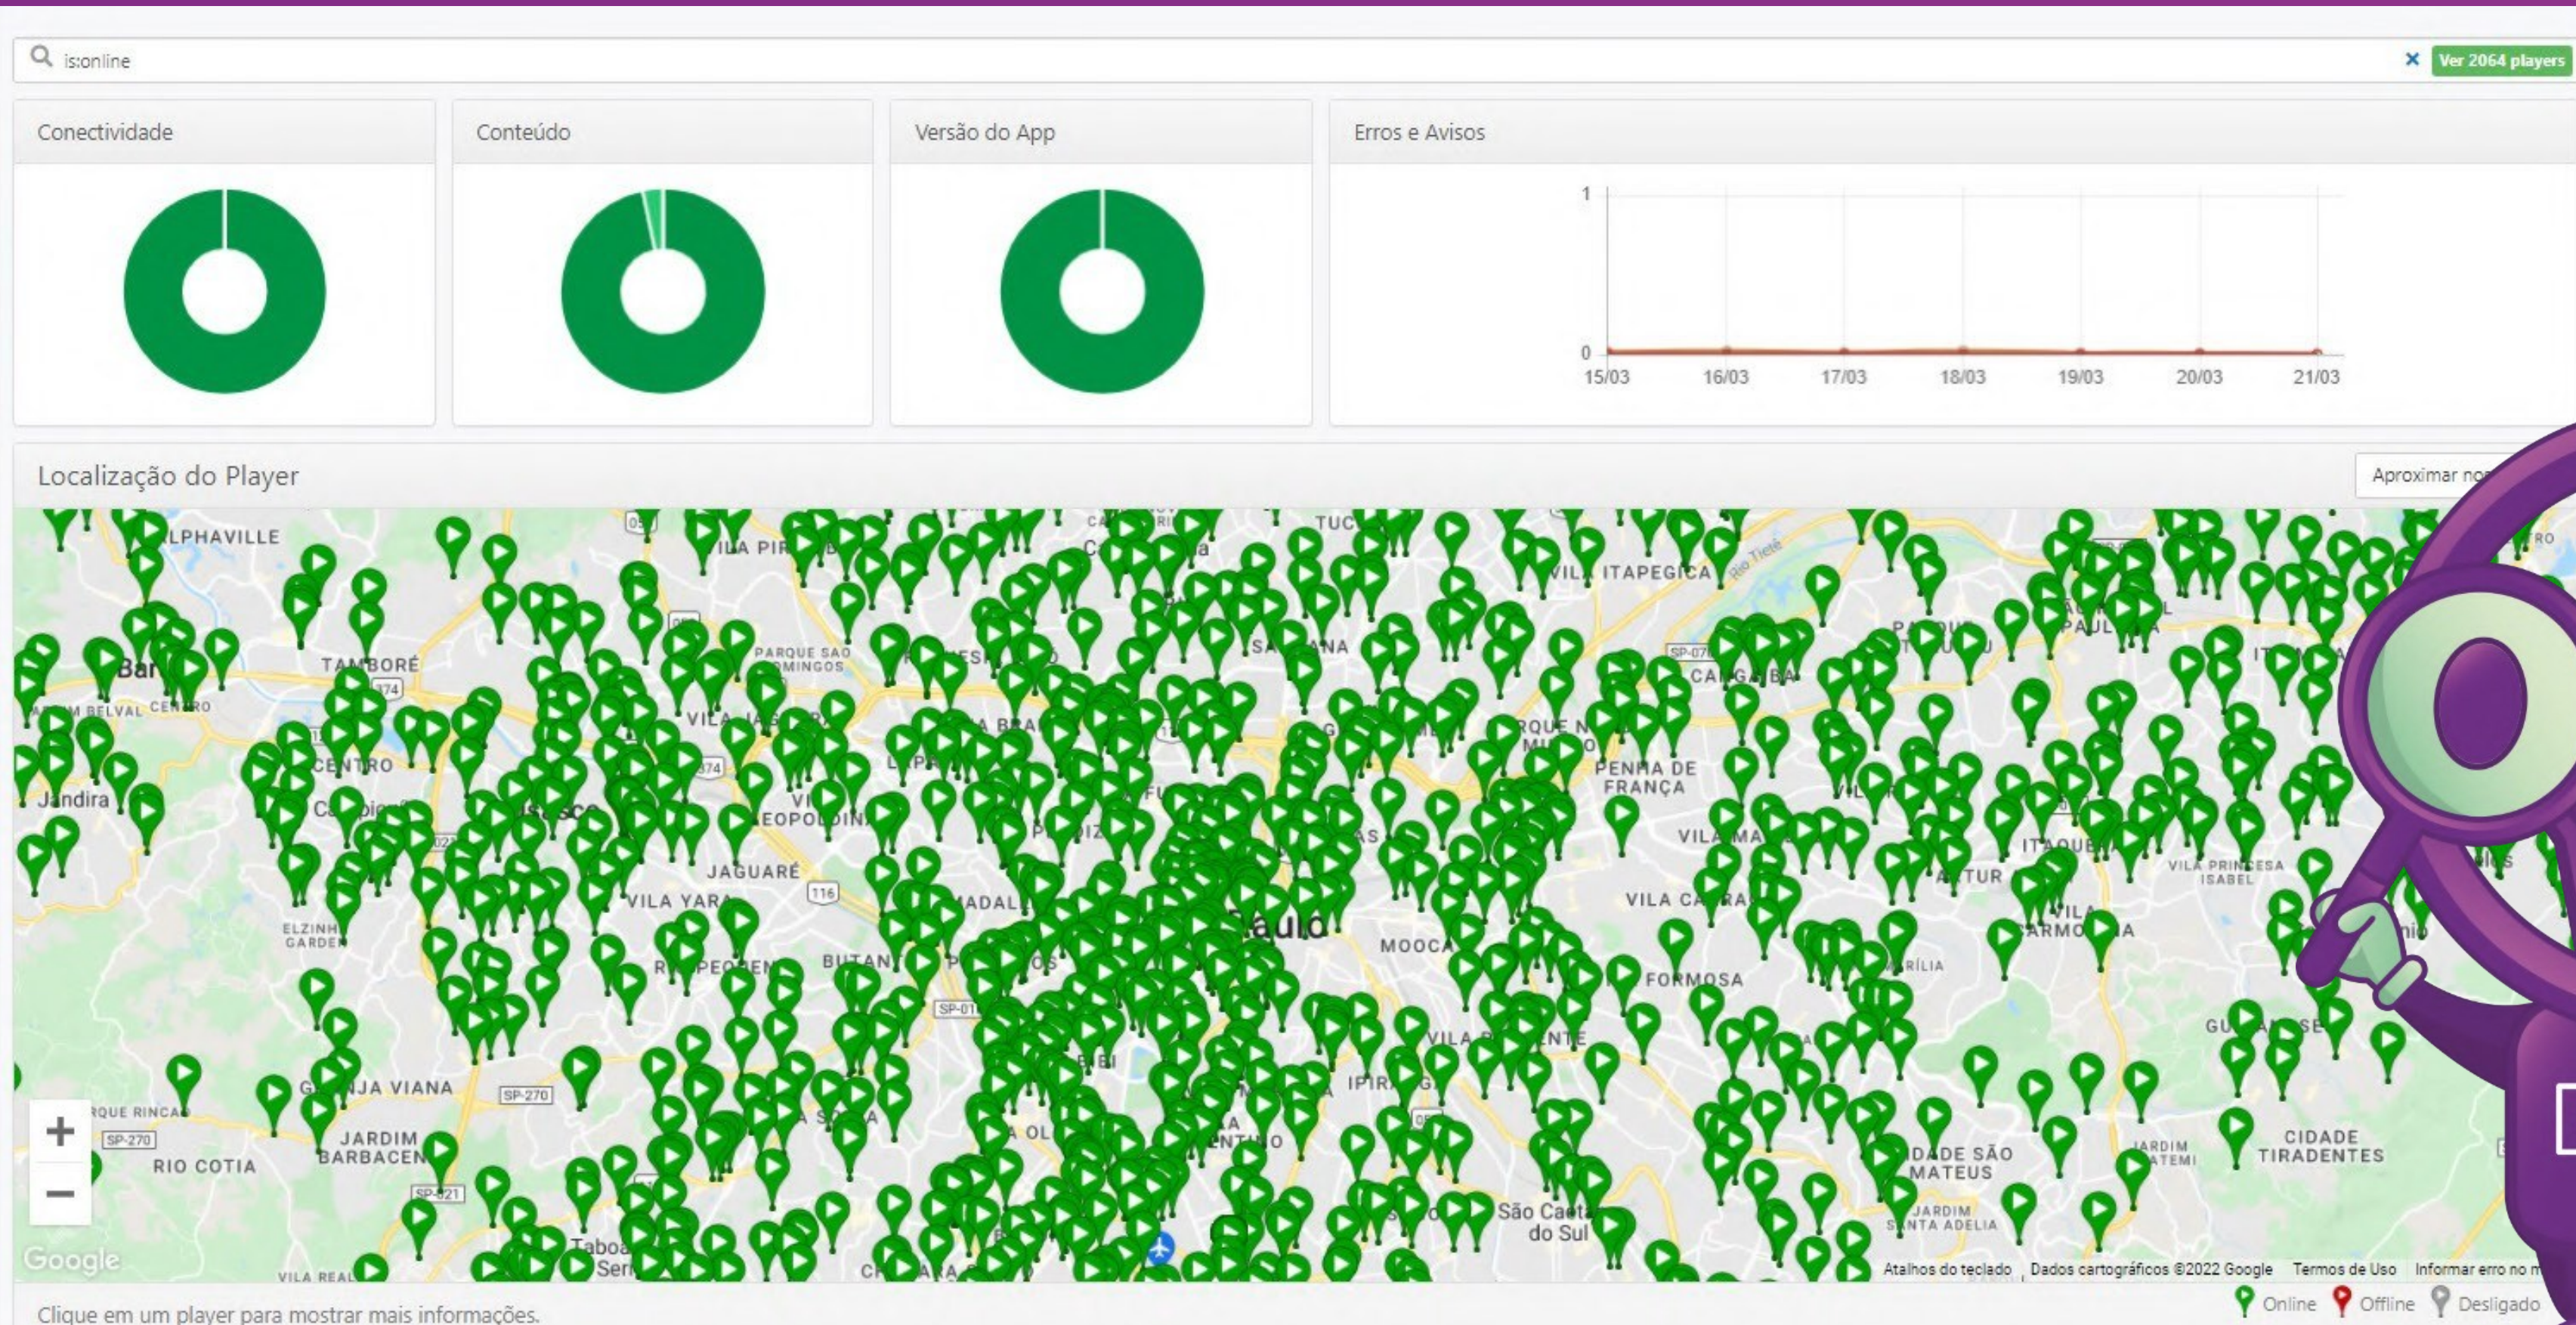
is:online

Ver 2064 players

Conectividade

Conteúdo

Versão do App

Erros e Avisos

1
0
15/03 16/03 17/03 18/03 19/03 20/03 21/03

Localização do Player

Aproximar no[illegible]

ALPHAVILLE
TAMBORÉ
Bar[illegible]
CENTRO
Jandira
ELZINHA GARDEN
JARDIM BARBACENA
RIO COTIA
JAGUARÉ
VILA YARA
BUTANTÃ
VILA ITAPEGICA
PENHA DE FRANÇA
VILA CARRÃO
MOOCA
FORMOSA
ITAQUERA
ARTUR ALVIM
VILA PRINCESA ISABEL
CIDADE TIRADENTES
CIDADE SÃO MATEUS
JARDIM SANTA ADELIA
São Caetano do Sul
Paulo
Taboão da Serra
SP-270
SP-021
SP-015
116
374

+
−

Google

Atalhos do teclado Dados cartográficos ©2022 Google Termos de Uso Informar erro no m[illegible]

Clique em um player para mostrar mais informações.

Online Offline Desligado